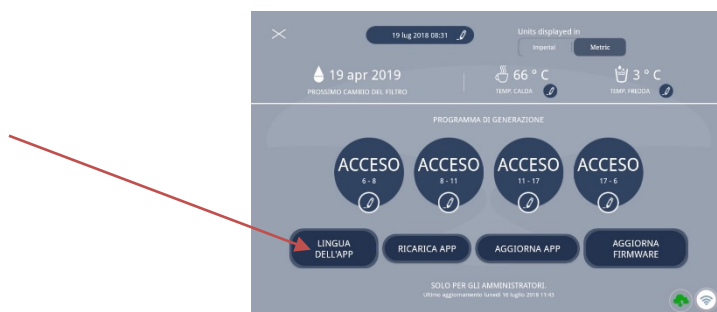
19 lug 2018 08:31

Units displayed in

Imperial Metric

19 apr 2019
PROSSIMO CAMBIO DEL FILTRO

66 ° C
TEMP. CALDA

3 ° C
TEMP. FREDDA

PROGRAMMA DI GENERAZIONE

ACCESO
6 - 8

ACCESO
8 - 11

ACCESO
11 - 17

ACCESO
17 - 6

LINGUA DELL'APP

RICARICA APP

AGGIORNA APP

AGGIORNA FIRMWARE

SOLO PER GLI AMMINISTRATORI
Ultimo aggiornamento lunedì 16 luglio 2018 11:45